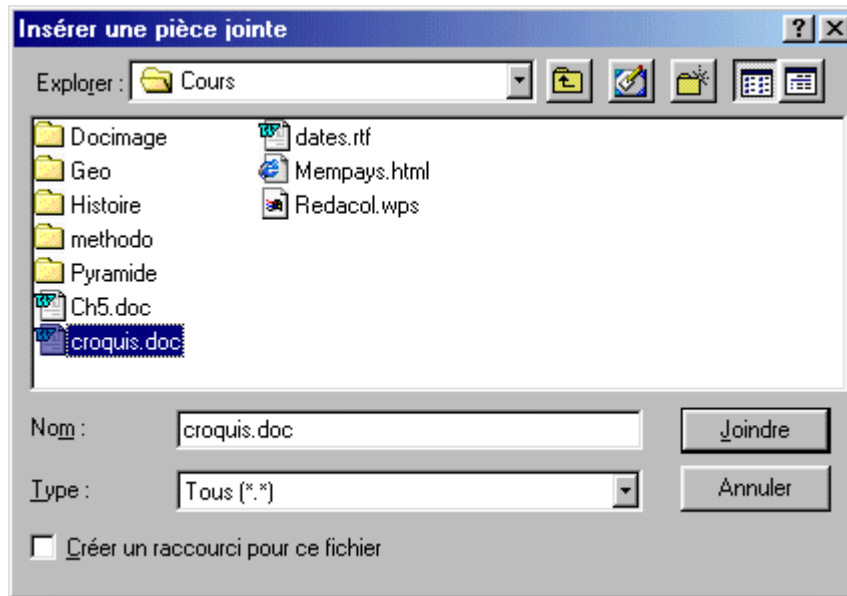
Insérer une pièce jointe

?

Explorer : Cours

Docimage
Geo
Histoire
methodo
Pyramide
Ch5.doc
croquis.doc

dates.rtf
Mempays.html
Redacol.wps

Nom : croquis.doc

Joindre

Type : Tous (*.*)

Annuler

Créer un raccourci pour ce fichier